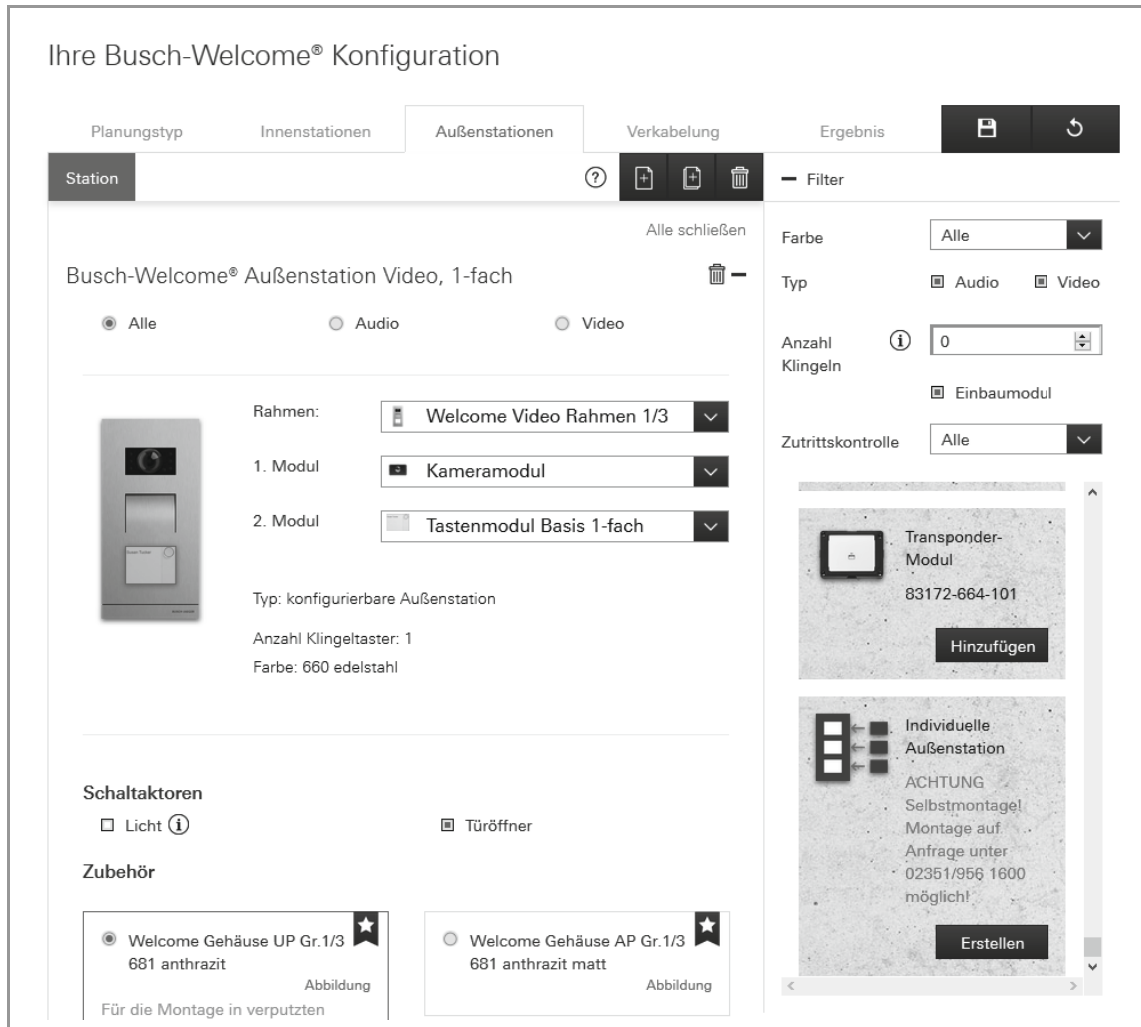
Ihre Busch-Welcome® Konfiguration

Planungstyp | Innenstationen | Außenstationen | Verkabelung | Ergebnis

Station

− Filter

Alle schließen

Busch-Welcome® Außenstation Video, 1-fach

Alle | Audio | Video

Rahmen: Welcome Video Rahmen 1/3

1. Modul Kameramodul

2. Modul Tastenmodul Basis 1-fach

Typ: konfigurierbare Außenstation

Anzahl Klingeltaster: 1

Farbe: 660 edelstahl

Schaltaktoren

Licht

Türöffner

Zubehör

Welcome Gehäuse UP Gr.1/3 681 anthrazit

Abbildung

Für die Montage in verputzten

Welcome Gehäuse AP Gr.1/3 681 anthrazit matt

Abbildung

Farbe Alle

Typ Audio Video

Anzahl Klingeln 0

Einbaumodul

Zutrittskontrolle Alle

Transponder-Modul

83172-664-101

Hinzufügen

Individuelle Außenstation

ACHTUNG Selbstmontage! Montage auf Anfrage unter 02351/956 1600 möglich!

Erstellen